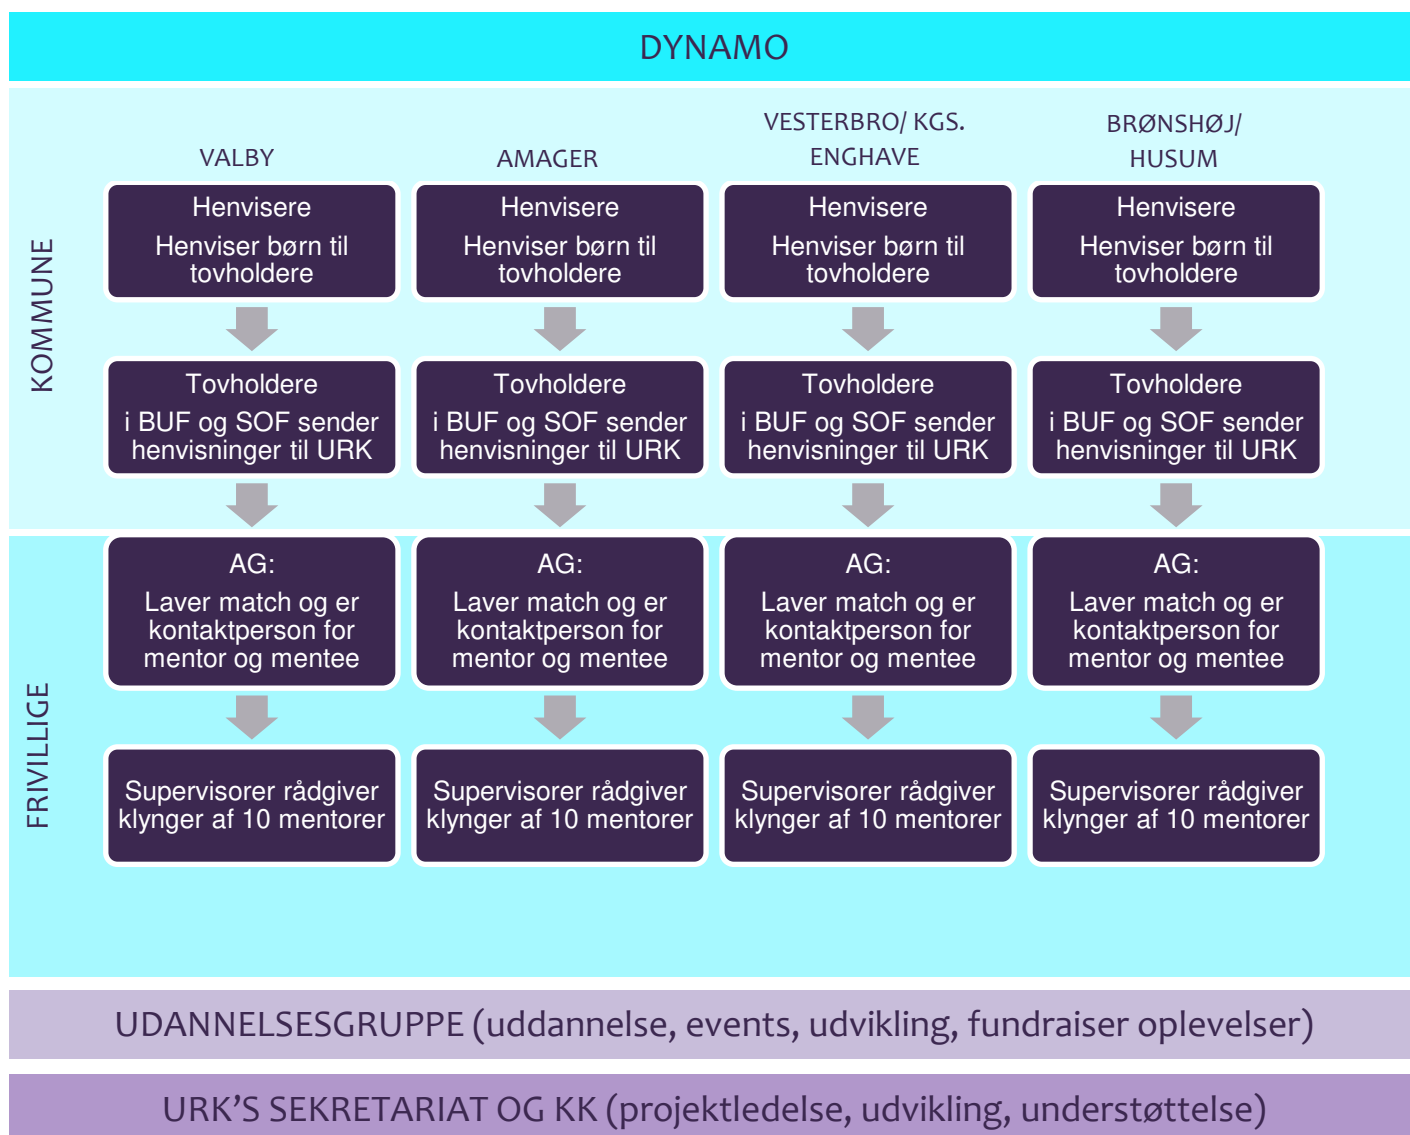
DYNAMO

KOMMUNE

VALBY

AMAGER

VESTERBRO/ KGS. ENGHAVE

BRØNSHØJ/ HUSUM

Henvisere
Henviser børn til tovholdere

Henvisere
Henviser børn til tovholdere

Henvisere
Henviser børn til tovholdere

Henvisere
Henviser børn til tovholdere

Tovholdere
i BUF og SOF sender henvisninger til URK

Tovholdere
i BUF og SOF sender henvisninger til URK

Tovholdere
i BUF og SOF sender henvisninger til URK

Tovholdere
i BUF og SOF sender henvisninger til URK

FRIVILLIGE

AG:
Laver match og er kontaktperson for mentor og mentee

AG:
Laver match og er kontaktperson for mentor og mentee

AG:
Laver match og er kontaktperson for mentor og mentee

AG:
Laver match og er kontaktperson for mentor og mentee

Supervisorer rådgiver klynger af 10 mentorer

Supervisorer rådgiver klynger af 10 mentorer

Supervisorer rådgiver klynger af 10 mentorer

Supervisorer rådgiver klynger af 10 mentorer

UDANNELSESGRUPPE (uddannelse, events, udvikling, fundraiser oplevelser)

URK'S SEKRETARIAT OG KK (projektledelse, udvikling, understøttelse)